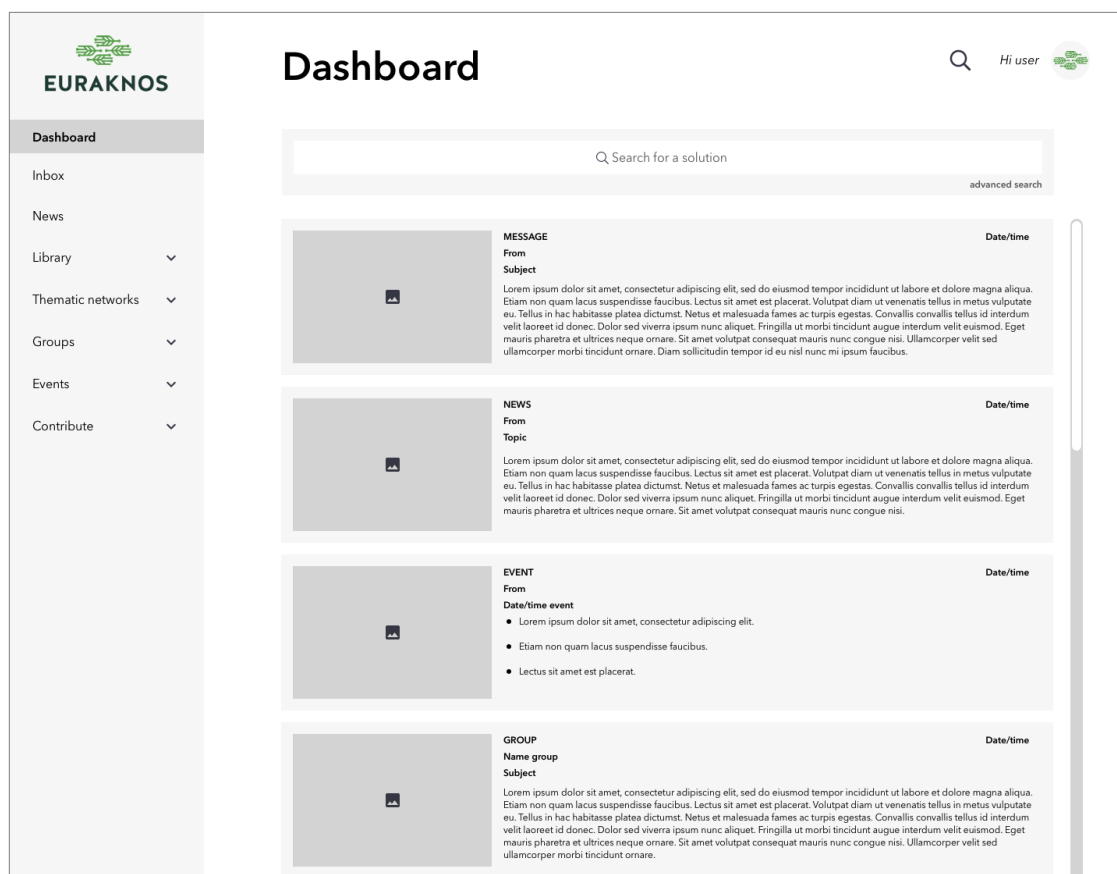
EURAKNOS

Dashboard
Inbox
News
Library
Thematic networks
Groups
Events
Contribute

Dashboard

Hi user

Search for a solution
advanced search

MESSAGE
Date/time
From
Subject
Lorem ipsum dolor sit amet, consectetur adipiscing elit, sed do eiusmod tempor incididunt ut labore et dolore magna aliqua. Etiam non quam lacus suspendisse faucibus. Lectus sit amet est placerat. Volutpat diam ut venenatis tellus in metus vulputate eu. Tellus in hac habitasse platea dictumst. Netus et malesuada fames ac turpis egestas. Convallis convallis tellus id interdum velit laoreet id donec. Dolor sed viverra ipsum nunc aliquet. Fringilla ut morbi tincidunt augue interdum velit euismod. Eget mauris pharetra et ultrices neque ornare. Sit amet volutpat consequat mauris nunc congue nisi. Ullamcorper velit sed ullamcorper morbi tincidunt ornare. Diam sollicitudin tempor id eu nisl nunc mi ipsum faucibus.

NEWS
Date/time
From
Topic
Lorem ipsum dolor sit amet, consectetur adipiscing elit, sed do eiusmod tempor incididunt ut labore et dolore magna aliqua. Etiam non quam lacus suspendisse faucibus. Lectus sit amet est placerat. Volutpat diam ut venenatis tellus in metus vulputate eu. Tellus in hac habitasse platea dictumst. Netus et malesuada fames ac turpis egestas. Convallis convallis tellus id interdum velit laoreet id donec. Dolor sed viverra ipsum nunc aliquet. Fringilla ut morbi tincidunt augue interdum velit euismod. Eget mauris pharetra et ultrices neque ornare. Sit amet volutpat consequat mauris nunc congue nisi.

EVENT
Date/time
From
Date/time event
• Lorem ipsum dolor sit amet, consectetur adipiscing elit.
• Etiam non quam lacus suspendisse faucibus.
• Lectus sit amet est placerat.

GROUP
Date/time
Name group
Subject
Lorem ipsum dolor sit amet, consectetur adipiscing elit, sed do eiusmod tempor incididunt ut labore et dolore magna aliqua. Etiam non quam lacus suspendisse faucibus. Lectus sit amet est placerat. Volutpat diam ut venenatis tellus in metus vulputate eu. Tellus in hac habitasse platea dictumst. Netus et malesuada fames ac turpis egestas. Convallis convallis tellus id interdum velit laoreet id donec. Dolor sed viverra ipsum nunc aliquet. Fringilla ut morbi tincidunt augue interdum velit euismod. Eget mauris pharetra et ultrices neque ornare. Sit amet volutpat consequat mauris nunc congue nisi. Ullamcorper velit sed ullamcorper morbi tincidunt ornare.